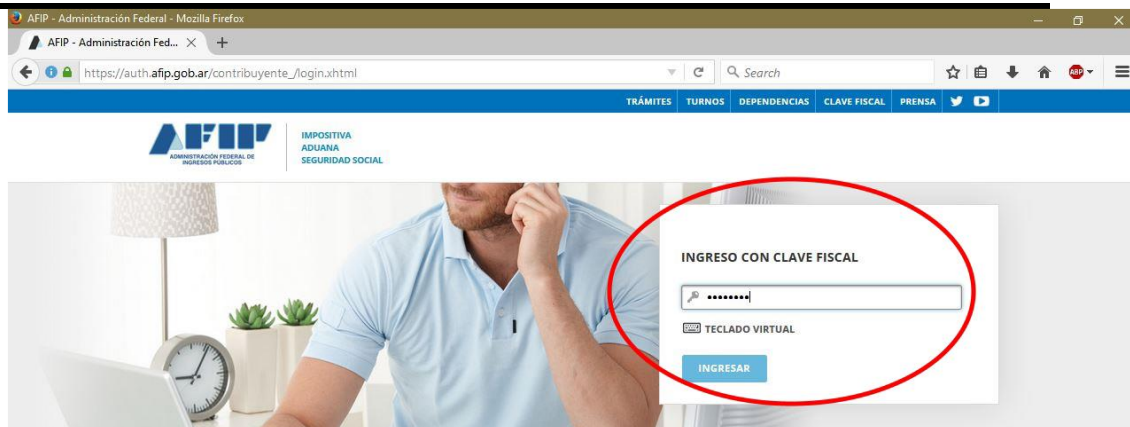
AFIP - Administración Federal - Mozilla Firefox

AFIP - Administración Fed...

https://auth.afip.gob.ar/contribuyente_/login.xhtml

Search

ABP

TRÁMITES TURNOS DEPENDENCIAS CLAVE FISCAL PRENSA

AFIP
ADMINISTRACIÓN FEDERAL DE INGRESOS PÚBLICOS

IMPOSITIVA
ADUANA
SEGURIDAD SOCIAL

INGRESO CON CLAVE FISCAL

••••••••

TECLADO VIRTUAL

INGRESAR